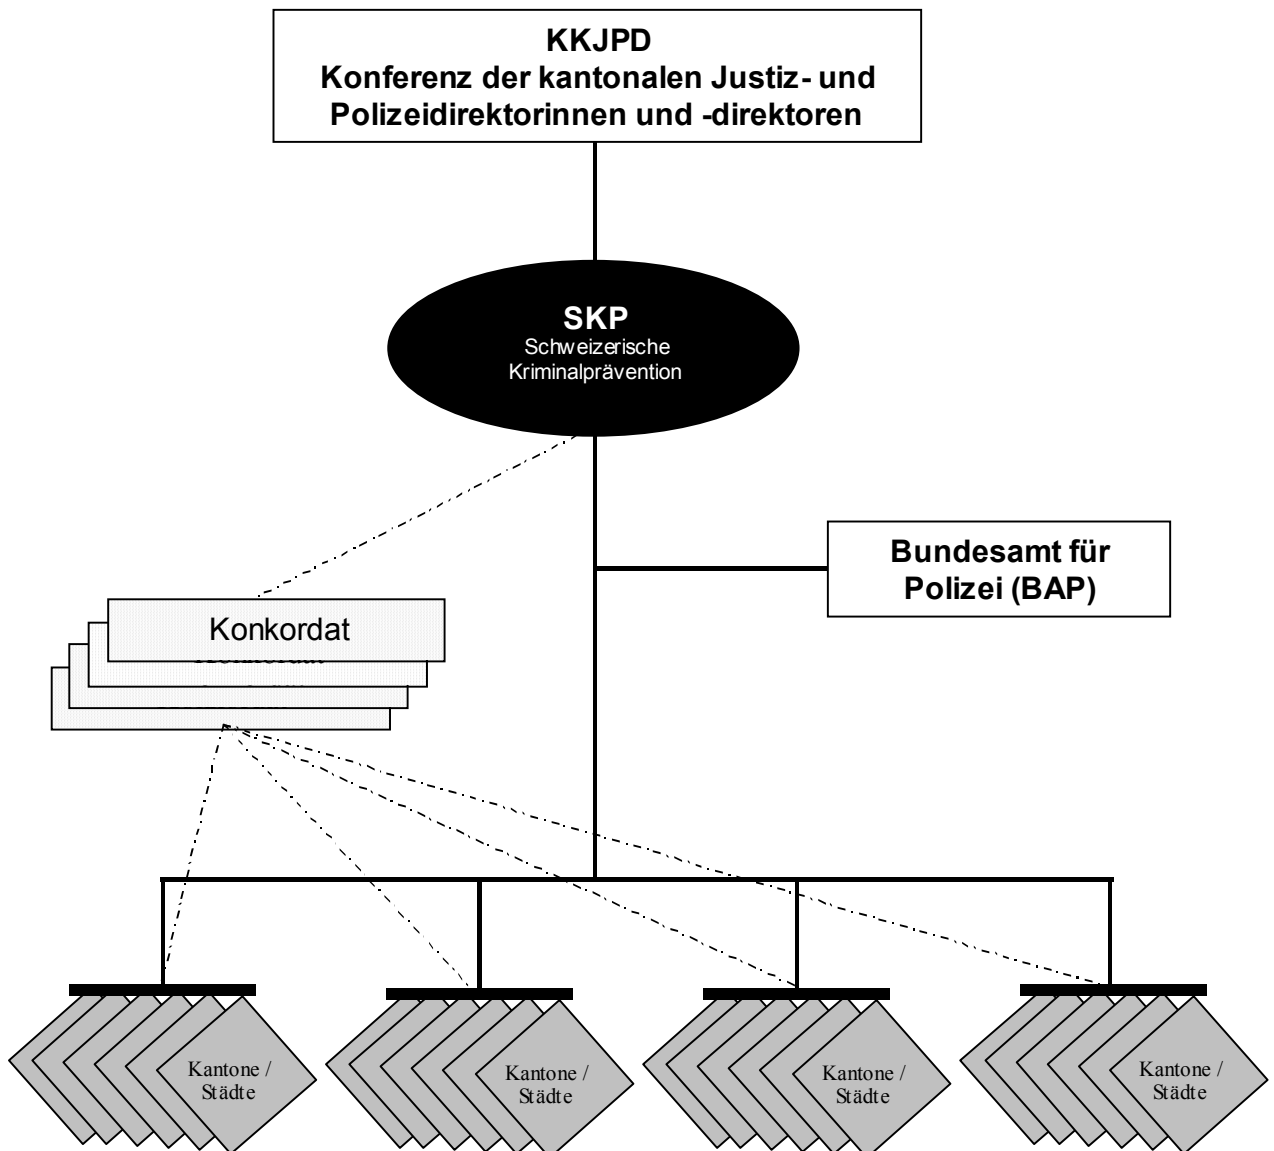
KKJPD
Konferenz der kantonalen Justiz- und Polizeidirektorinnen und -direktoren

SKP
Schweizerische Kriminalprävention

Bundesamt für Polizei (BAP)

Konkordat

Kantone / Städte

Kantone / Städte

Kantone / Städte

Kantone / Städte